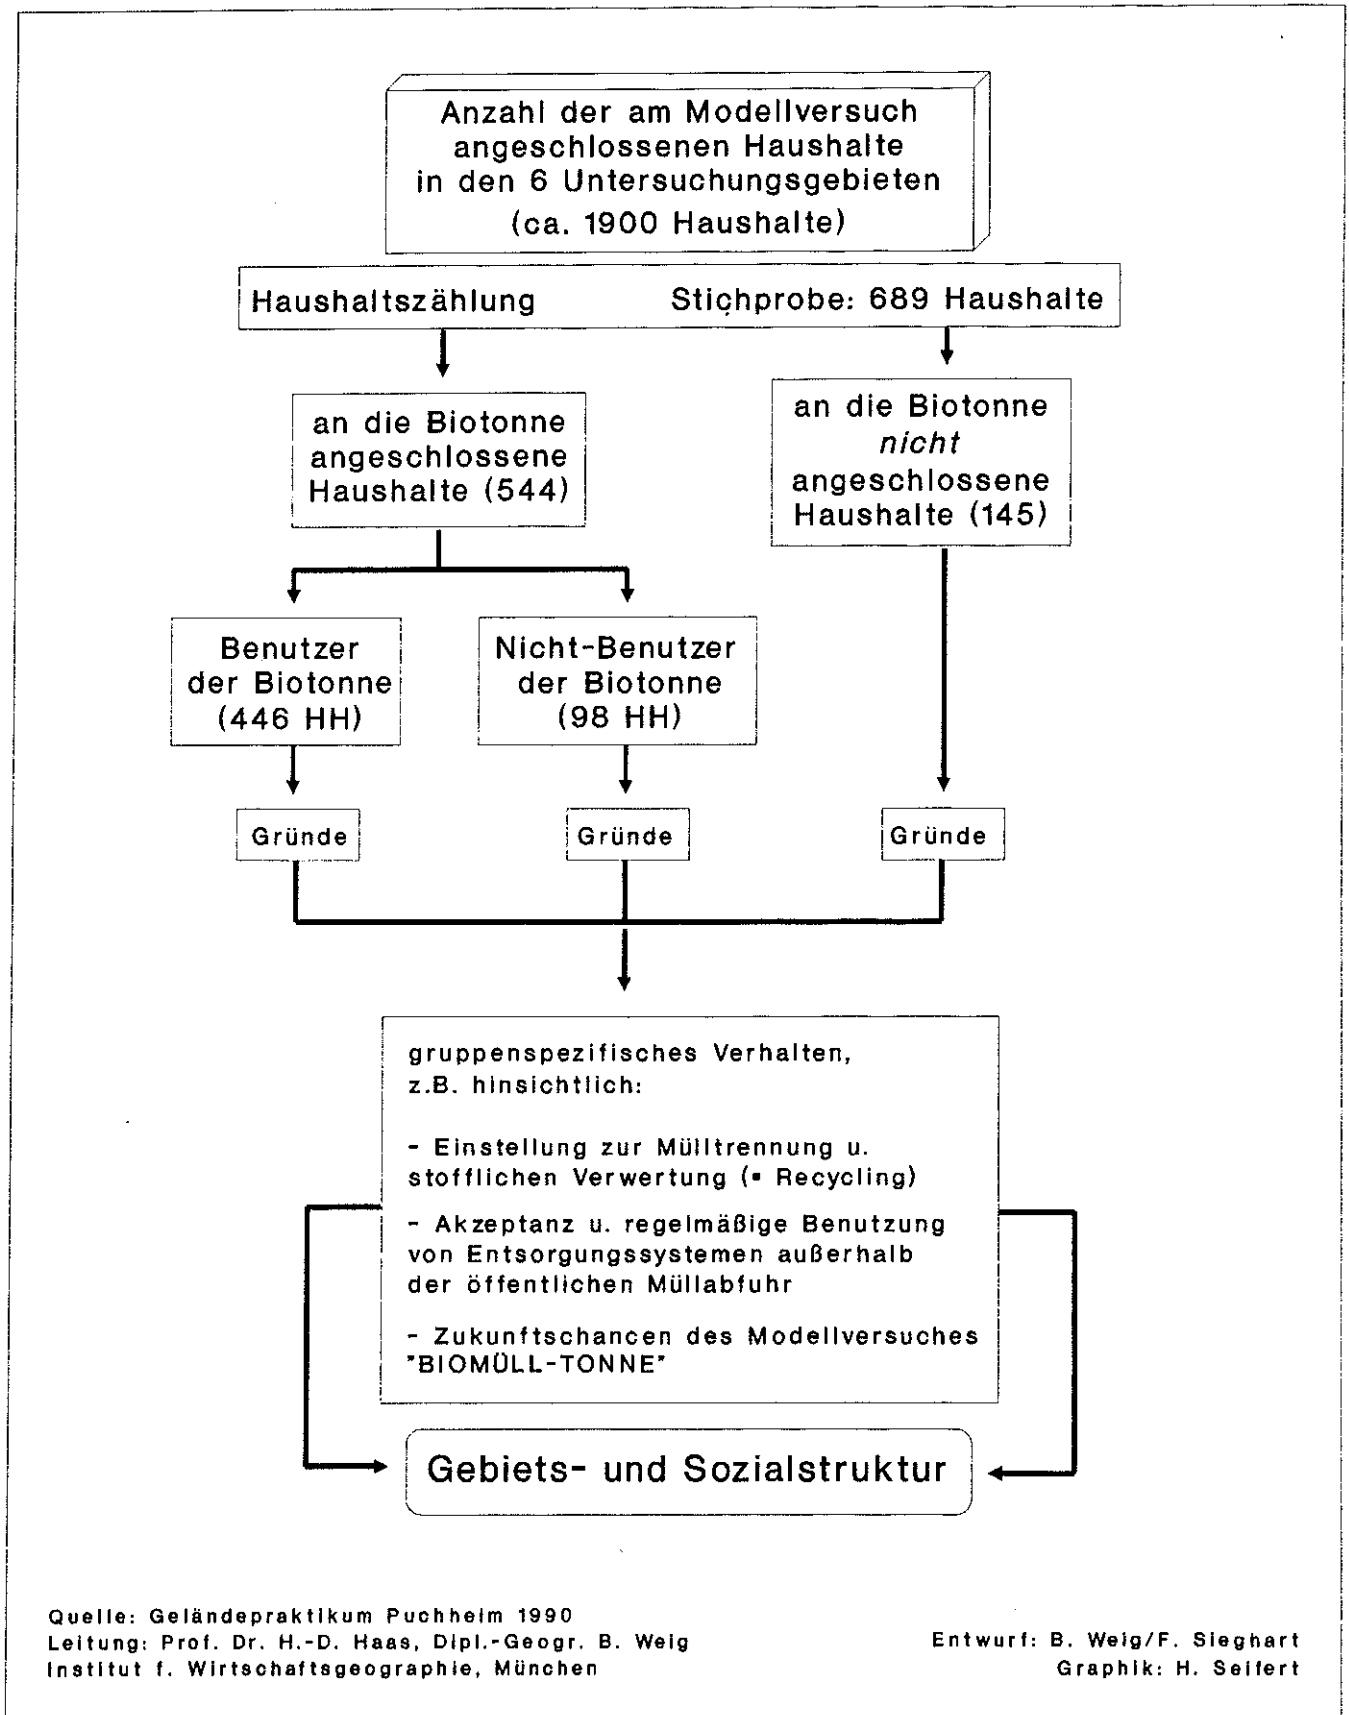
Anzahl der am Modellversuch angeschlossenen Haushalte in den 6 Untersuchungsgebieten (ca. 1900 Haushalte)

Haushaltszählung

Stichprobe: 689 Haushalte

an die Biotonne angeschlossene Haushalte (544)

an die Biotonne *nicht* angeschlossene Haushalte (145)

Benutzer der Biotonne (446 HH)

Nicht-Benutzer der Biotonne (98 HH)

Gründe

Gründe

Gründe

gruppenspezifisches Verhalten, z.B. hinsichtlich:

- Einstellung zur Mülltrennung u. stofflichen Verwertung (= Recycling)

- Akzeptanz u. regelmäßige Benutzung von Entsorgungssystemen außerhalb der öffentlichen Müllabfuhr

- Zukunftschancen des Modellversuches "BIOMÜLL-TONNE"

Gebiets- und Sozialstruktur

Quelle: Geländepraktikum Puchheim 1990
Leitung: Prof. Dr. H.-D. Haas, Dipl.-Geogr. B. Weig
Institut f. Wirtschaftsgeographie, München

Entwurf: B. Weig/F. Sieghart
Graphik: H. Seifert